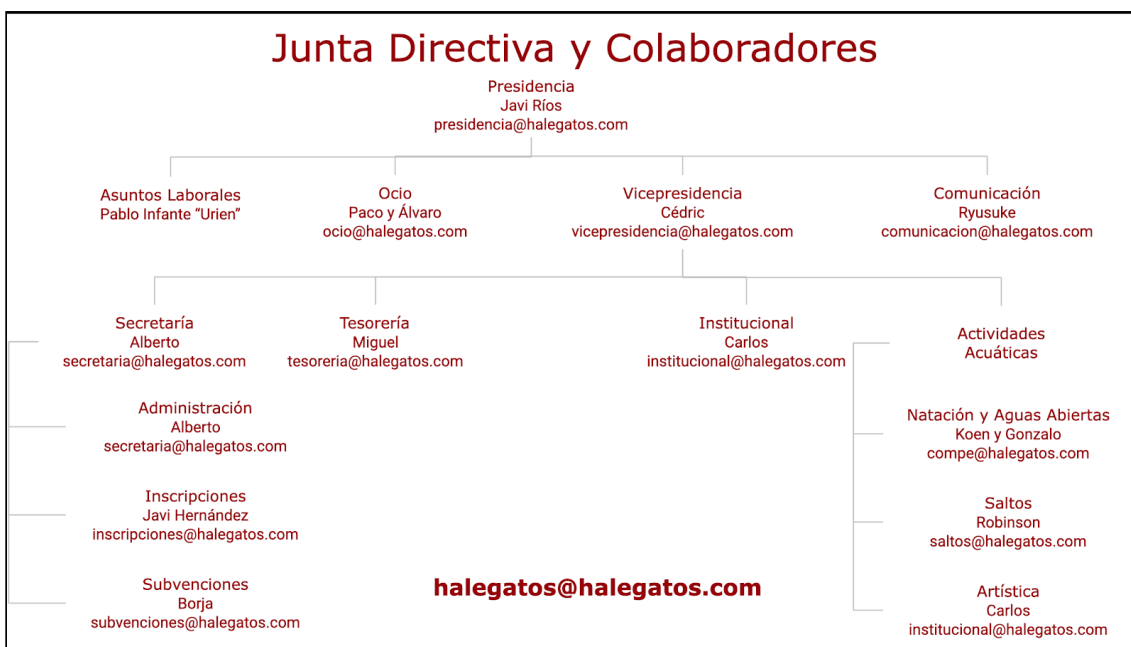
Junta Directiva y Colaboradores

Presidencia
Javi Ríos
presidencia@halegatos.com

Asuntos Laborales
Pablo Infante "Urien"

Ocio
Paco y Álvaro
ocio@halegatos.com

Vicepresidencia
Cédric
vicepresidencia@halegatos.com

Comunicación
Ryusuke
comunicacion@halegatos.com

Secretaría
Alberto
secretaria@halegatos.com

Tesorería
Miguel
tesoreria@halegatos.com

Institucional
Carlos
institucional@halegatos.com

Actividades Acuáticas

Administración
Alberto
secretaria@halegatos.com

Inscripciones
Javi Hernández
inscripciones@halegatos.com

Subvenciones
Borja
subvenciones@halegatos.com

Natación y Aguas Abiertas
Koen y Gonzalo
compe@halegatos.com

Saltos
Robinson
saltos@halegatos.com

Artística
Carlos
institucional@halegatos.com

halegatos@halegatos.com